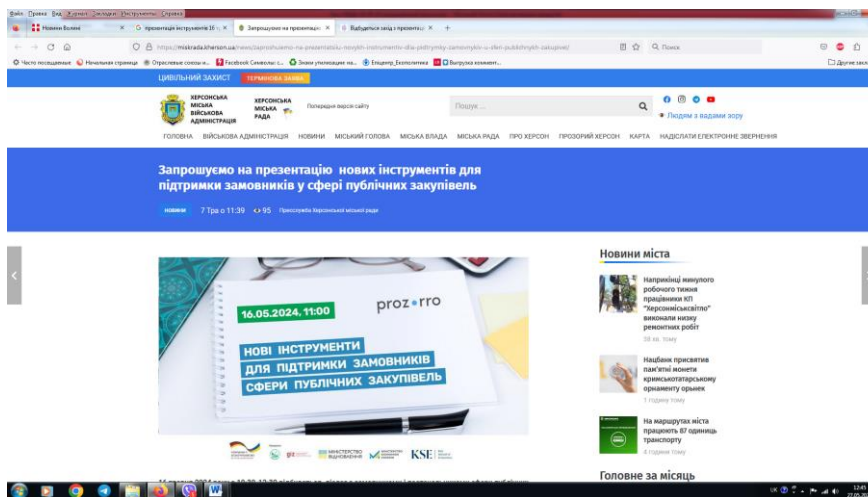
Файл Правка Вид Журнал Закладки Инструменты Справка

Новини Волині × презентація інструментів 16 т. × Запрошуємо на презентацію × Відбудеться захід з презентації × +

https://miskrada.kherson.ua/news/zaproshuiemo-na-prezentatsiiu-novykh-instrumentiv-dlia-pidtrymky-zamovnykiv-u-sferi-publichnykh-zakupivel/

Поиск

Часто посещаемые Начальная страница Отраслевые союзы и... Facebook Символы: с... Знаки утилизации на... Епіцентр_Екополітика Выгрузка коммент... Другие закл

ЦИВІЛЬНИЙ ЗАХИСТ ТЕРМІНОВА ЗАЯВКА

ХЕРСОНСЬКА МІСЬКА ВІЙСЬКОВА АДМІНІСТРАЦІЯ

ХЕРСОНСЬКА МІСЬКА РАДА

Попередня версія сайту

Пошук ...

Людям з вадами зору

ГОЛОВНА ВІЙСЬКОВА АДМІНІСТРАЦІЯ НОВИНИ МІСЬКИЙ ГОЛОВА МІСЬКА ВЛАДА МІСЬКА РАДА ПРО ХЕРСОН ПРОЗОРИЙ ХЕРСОН КАРТА НАДІСЛАТИ ЕЛЕКТРОННЕ ЗВЕРНЕННЯ

Запрошуємо на презентацію нових інструментів для підтримки замовників у сфері публічних закупівель

НОВИНИ 7 Тра о 11:39 95 Пресслужба Херсонської міської ради

16.05.2024, 11:00

prozorro

НОВІ ІНСТРУМЕНТИ ДЛЯ ПІДТРИМКИ ЗАМОВНИКІВ СФЕРИ ПУБЛІЧНИХ ЗАКУПІВЕЛЬ

giz МІНІСТЕРСТВО ВІДНОВЛЕННЯ KSE

Новини міста

Наприкінці минулого робочого тижня працівники КП "Херсонміськсвітло" виконали низку ремонтних робіт
38 хв. тому

Нацбанк присвятив пам'ятні монети кримськотатарському орнаменту орьнек
1 годину тому

На маршрутах міста працюють 87 одиниць транспорту
3 години тому

Головне за місяць

UK 12:45